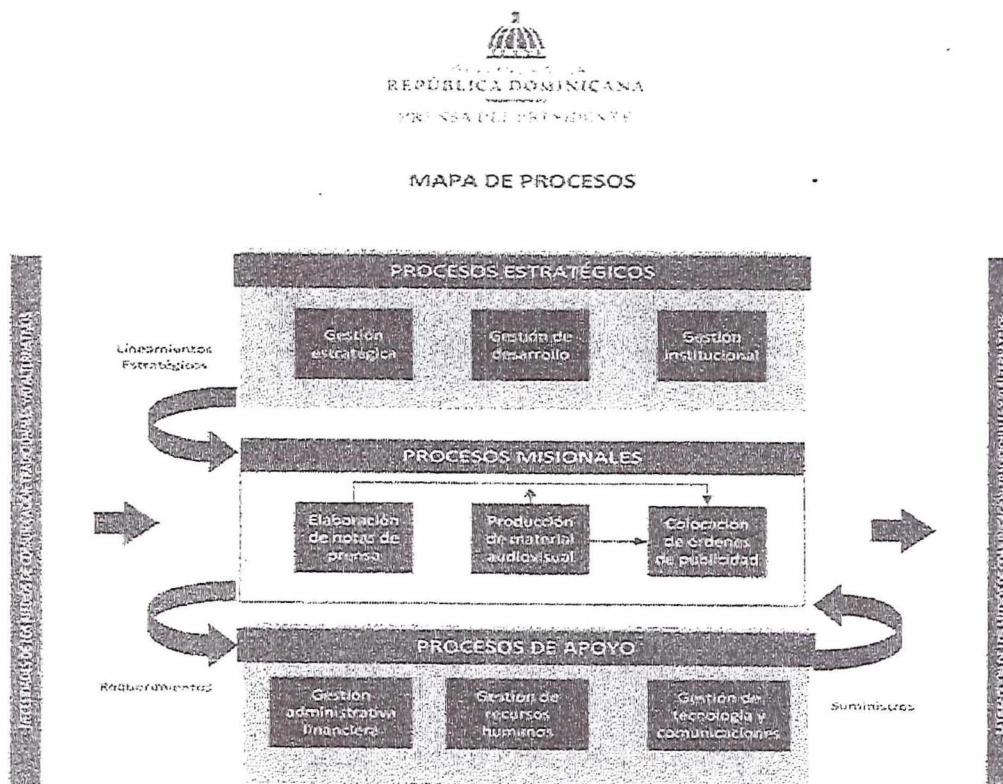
REPÚBLICA DOMINICANA
PRENSA DEL PRESIDENTE

MAPA DE PROCESOS

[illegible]

PROCESOS ESTRATÉGICOS

Gestión estratégica

Gestión de desarrollo

Gestión institucional

Lineamientos Estratégicos

PROCESOS MISIONALES

Elaboración de notas de prensa

Producción de material audiovisual

Colocación de órdenes de publicidad

PROCESOS DE APOYO

Requerimientos

Gestión administrativa financiera

Gestión de recursos humanos

Gestión de tecnología y comunicaciones

Suministros

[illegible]